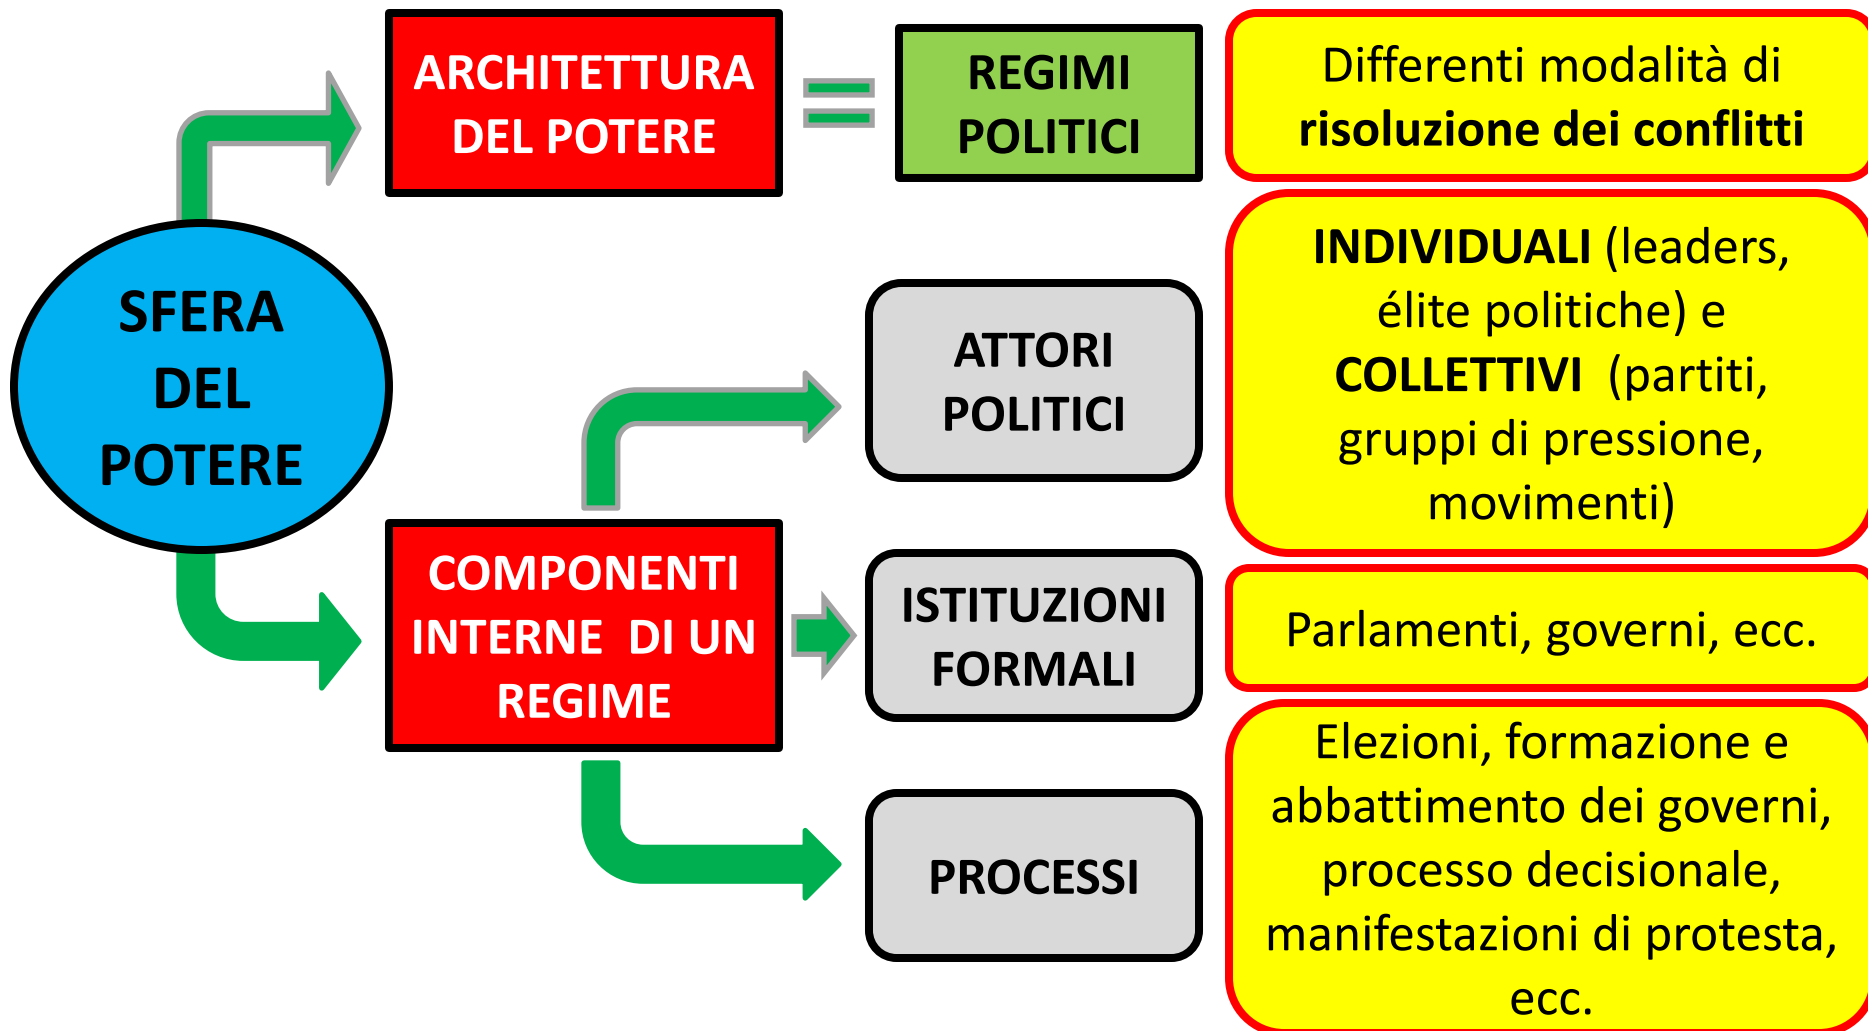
SFERA DEL POTERE

ARCHITETTURA DEL POTERE

=

REGIMI POLITICI

Differenti modalità di **risoluzione dei conflitti**

COMPONENTI INTERNE DI UN REGIME

ATTORI POLITICI

**INDIVIDUALI** (leaders, élite politiche) e **COLLETTIVI** (partiti, gruppi di pressione, movimenti)

ISTITUZIONI FORMALI

Parlamenti, governi, ecc.

PROCESSI

Elezioni, formazione e abbattimento dei governi, processo decisionale, manifestazioni di protesta, ecc.